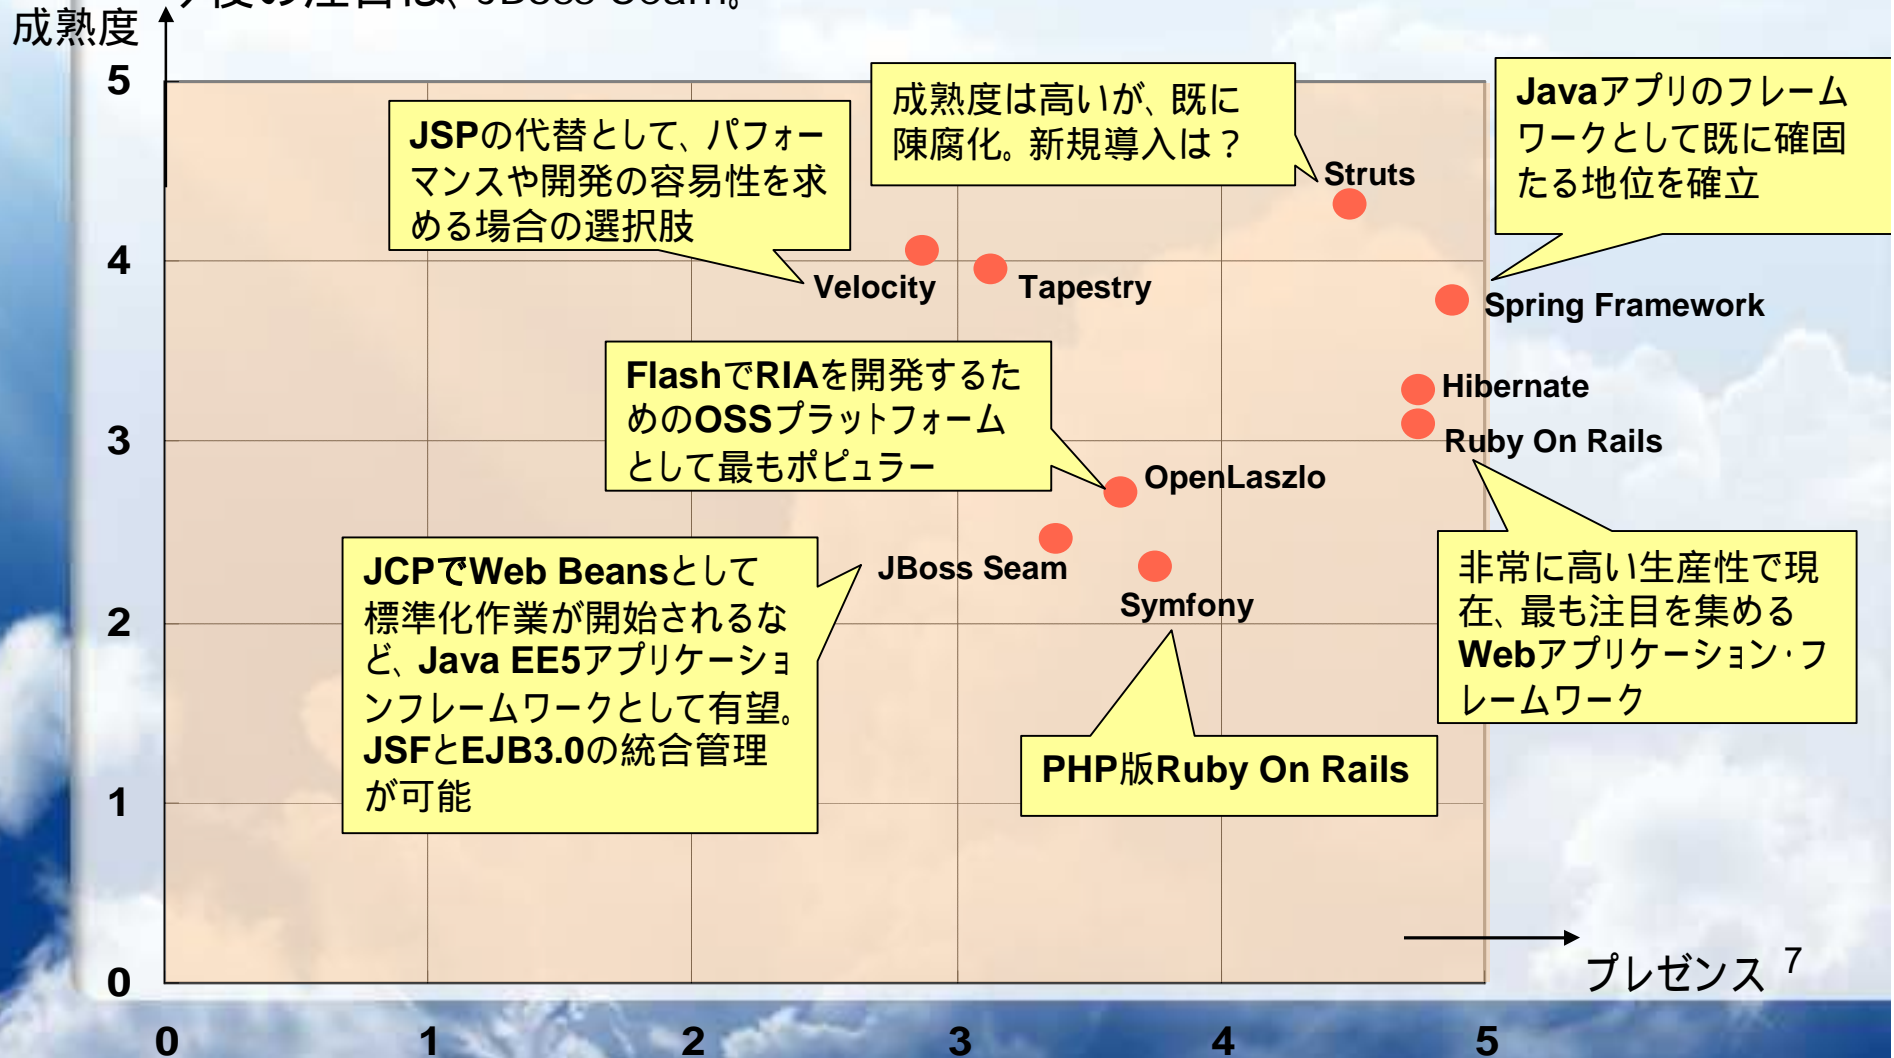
成熟度

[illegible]

5

4

3

2

1

0

JSPの代替として、パフォーマンスや開発の容易性を求める場合の選択肢

成熟度は高いが、既に陳腐化。新規導入は？

Javaアプリのフレームワークとして既に確固たる地位を確立

Struts

Velocity

Tapestry

Spring Framework

FlashでRIAを開発するためのOSSプラットフォームとして最もポピュラー

Hibernate

Ruby On Rails

OpenLaszlo

JBoss Seam

Symfony

JCPでWeb Beansとして標準化作業が開始されるなど、Java EE5アプリケーションフレームワークとして有望。JSFとEJB3.0の統合管理が可能

非常に高い生産性で現在、最も注目を集めるWebアプリケーション･フレームワーク

PHP版Ruby On Rails

プレゼンス

7

0 1 2 3 4 5